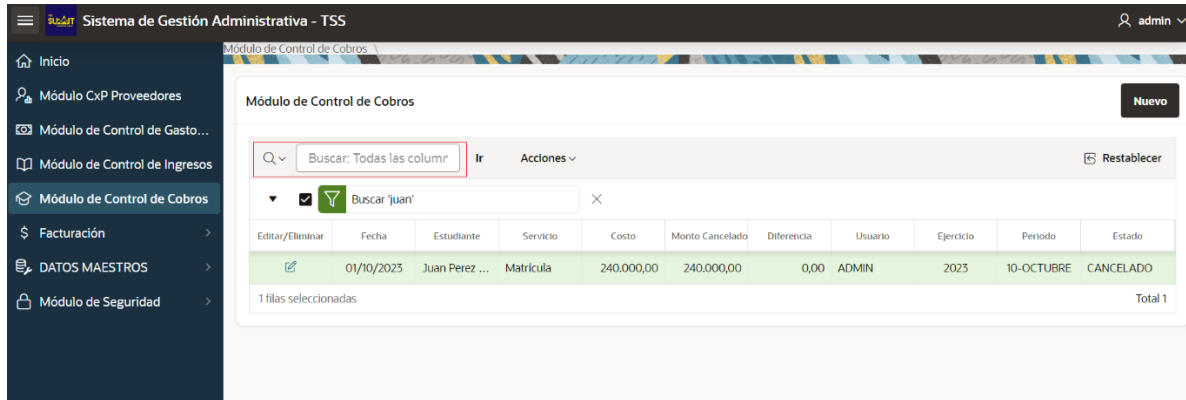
SUBAIT Sistema de Gestión Administrativa - TSS

admin

Inicio
Módulo CxP Proveedores
Módulo de Control de Gasto...
Módulo de Control de Ingresos
Módulo de Control de Cobros
Facturación
DATOS MAESTROS
Módulo de Seguridad

Módulo de Control de Cobros \

Módulo de Control de Cobros

Nuevo

Buscar: Todas las column

Ir

Acciones

Restablecer

Buscar 'juan'

| Editar/Eliminar | Fecha | Estudiante | Servicio | Costo | Monto Cancelado | Diferencia | Usuario | Ejercicio | Periodo | Estado |
|---|---|---|---|---|---|---|---|---|---|---|
|  | 01/10/2023 | Juan Perez ... | Matrícula | 240.000,00 | 240.000,00 | 0,00 | ADMIN | 2023 | 10-OCTUBRE | CANCELADO |

1 filas seleccionadas

Total 1